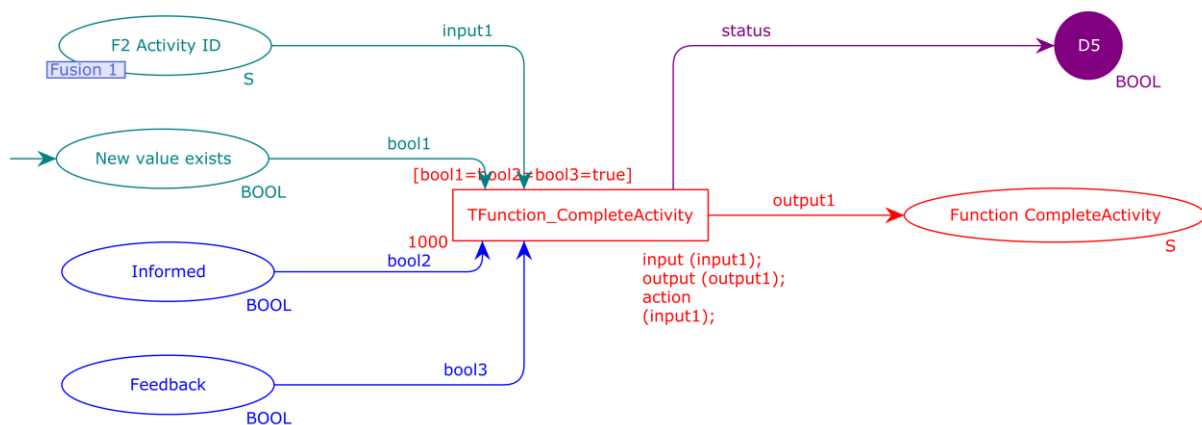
F2 Activity ID
Fusion 1
S
input1
status
D5
BOOL
New value exists
BOOL
bool1
[bool1=bool2=bool3=true]
TFunction_CompleteActivity
output1
Function CompleteActivity
S
1000
Informed
BOOL
bool2
input (input1);
output (output1);
action
(input1);
Feedback
BOOL
bool3